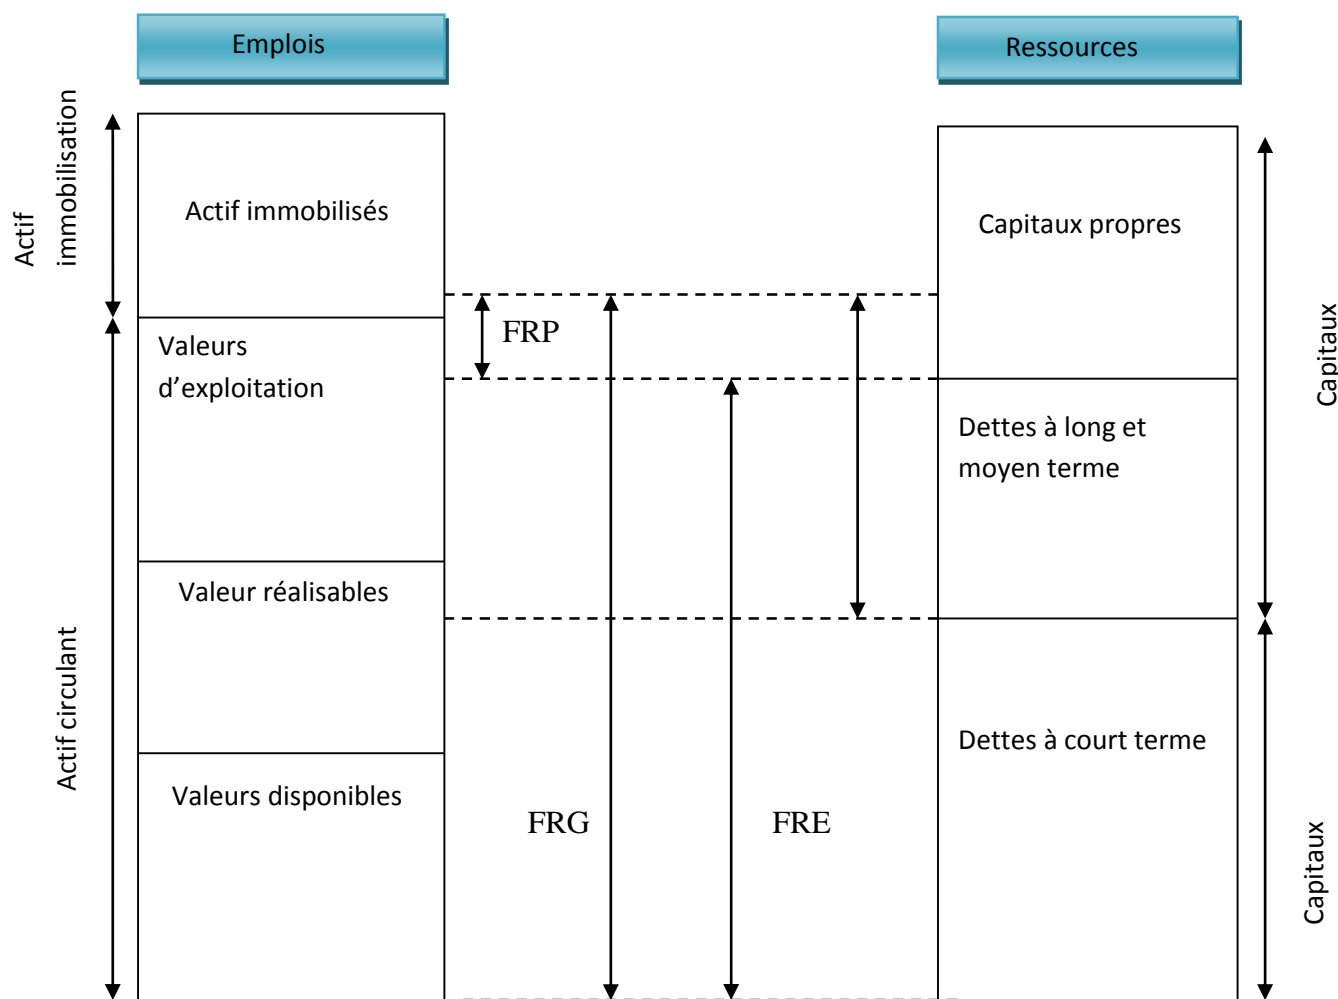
Emplois

Ressources

Actif immobilisation

Actif immobilisés

Capitaux propres

Capitaux

FRP

Valeurs d'exploitation

Dettes à long et moyen terme

Valeur réalisables

Actif circulant

Dettes à court terme

Valeurs disponibles

FRG

FRE

Capitaux